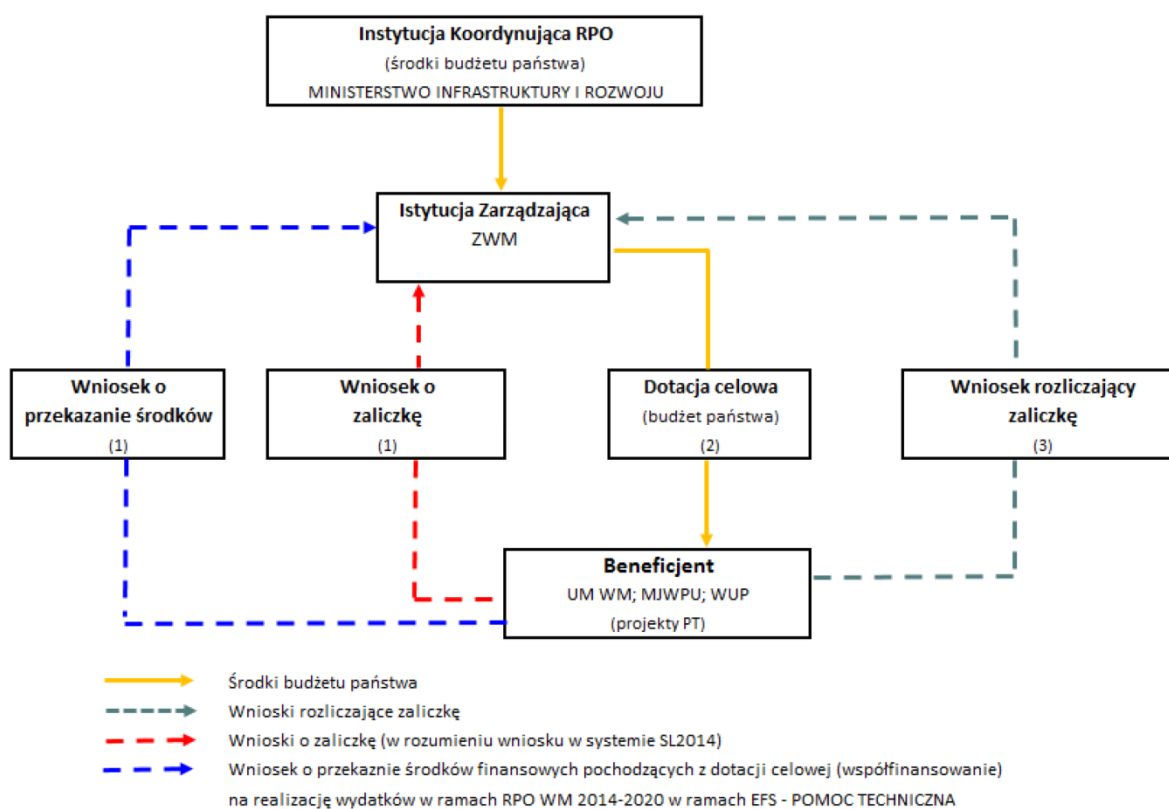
Instytucja Koordynująca RPO
(środki budżetu państwa)
MINISTERSTWO INFRASTRUKTURY I ROZWOJU

Istytucja Zarządzająca
ZWM

Wniosek o przekazanie środków
(1)

Wniosek o zaliczkę
(1)

Dotacja celowa
(budżet państwa)
(2)

Wniosek rozliczający zaliczkę
(3)

Beneficjent
UM WM; MJWPU; WUP
(projekty PT)

Środki budżetu państwa
Wnioski rozliczające zaliczkę
Wnioski o zaliczkę (w rozumieniu wniosku w systemie SL2014)
Wniosek o przekaznie środków finansowych pochodzących z dotacji celowej (współfinansowanie) na realizację wydatków w ramach RPO WM 2014-2020 w ramach EFS - POMOC TECHNICZNA